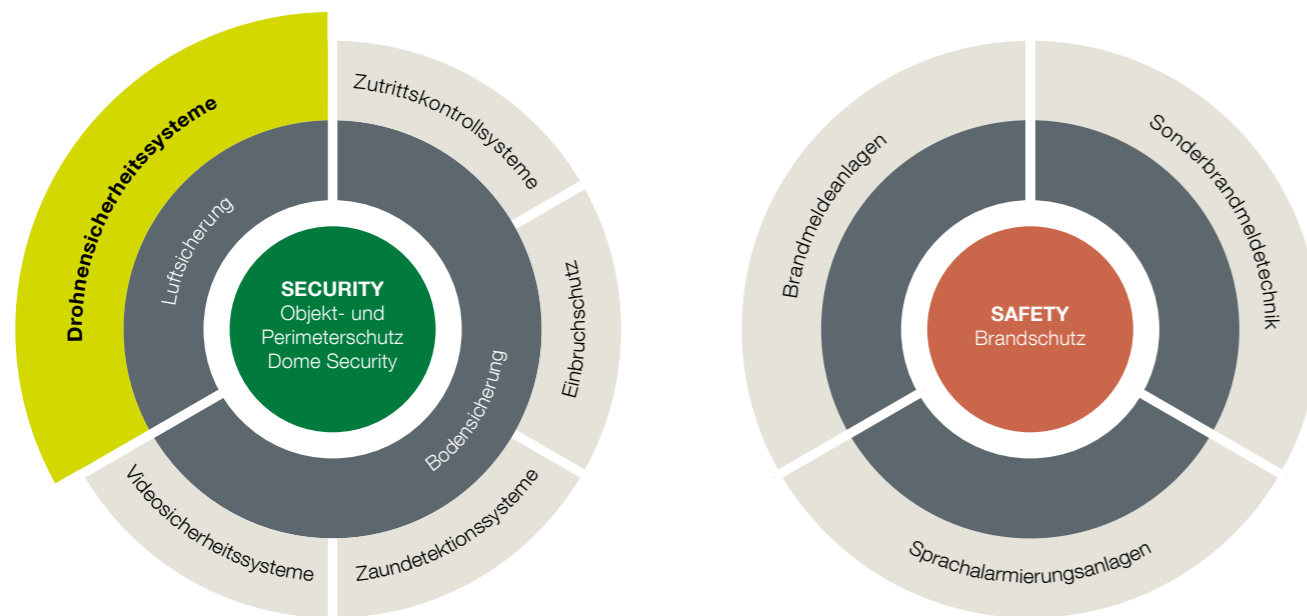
Drohnensicherheitssysteme

Luftsicherung

Zutrittskontrollsysteme

Einbruchschutz

SECURITY
Objekt- und Perimeterschutz
Dome Security

Bodensicherung

Videosicherheitssysteme

Zaundetektionssysteme

Brandmeldeanlagen

Sonderbrandmeldetechnik

SAFETY
Brandschutz

Sprachalarmierungsanlagen